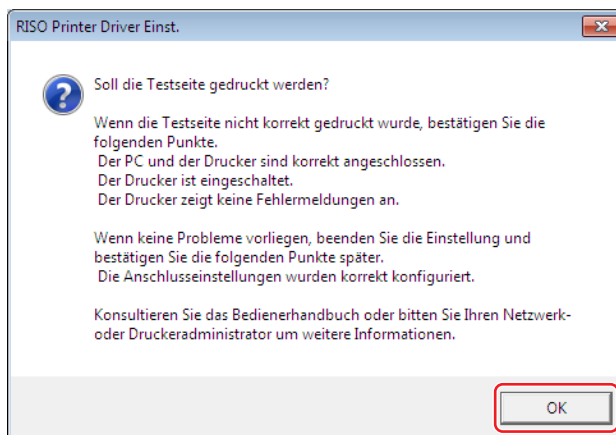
RISO Printer Driver Einst.

Soll die Testseite gedruckt werden?

Wenn die Testseite nicht korrekt gedruckt wurde, bestätigen Sie die folgenden Punkte.
Der PC und der Drucker sind korrekt angeschlossen.
Der Drucker ist eingeschaltet.
Der Drucker zeigt keine Fehlermeldungen an.

Wenn keine Probleme vorliegen, beenden Sie die Einstellung und bestätigen Sie die folgenden Punkte später.
Die Anschlusseinstellungen wurden korrekt konfiguriert.

Konsultieren Sie das Bedienerhandbuch oder bitten Sie Ihren Netzwerk- oder Druckeradministrator um weitere Informationen.

OK